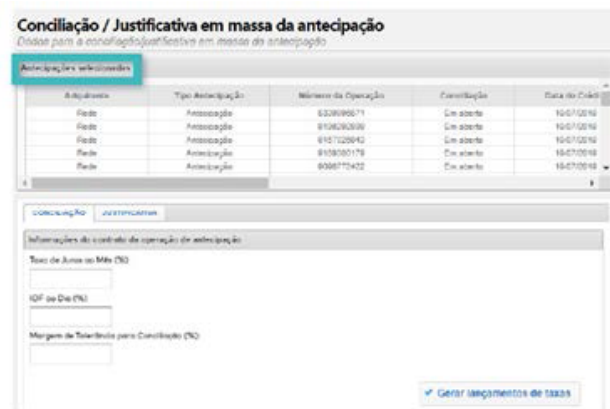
Conciliação / Justificativa em massa da antecipação

Dados para a conciliação/justificativa em massa da antecipação

Antecipações selecionadas

| Adquirente | Tipo Antecipação | Número da Operação | Conciliação | Data do Crédi |
|---|---|---|---|---|
| Rede | Antecipação | 6339096671 | Em aberto | 10/07/2018 |
| Rede | Antecipação | 6106292609 | Em aberto | 10/07/2018 |
| Rede | Antecipação | 6107326642 | Em aberto | 10/07/2018 |
| Rede | Antecipação | 6108080179 | Em aberto | 10/07/2018 |
| Rede | Antecipação | 6099772432 | Em aberto | 10/07/2018 |

CONCILIAÇÃO JUSTIFICATIVA

Informações do contrato de operação de antecipação

Taxa de Juros ao Mês (%)

IOF ao Dia (%)

Margem de Tolerância para Conciliação (%)

✔ Gerar lançamentos de taxas